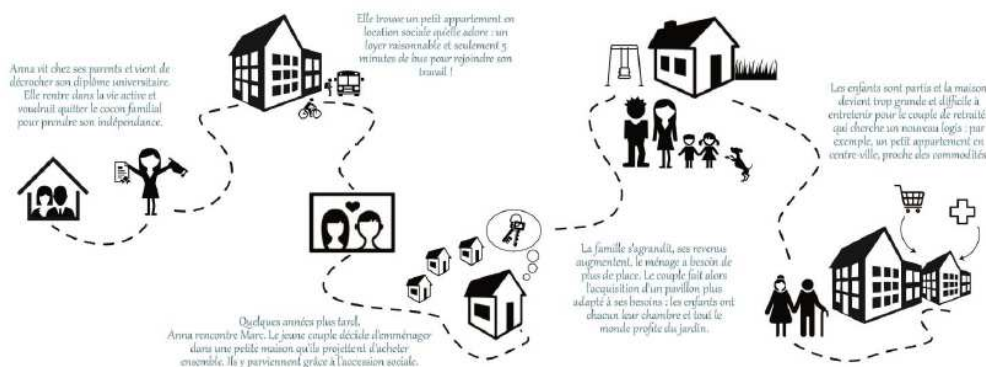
Anna vit chez ses parents et vient de décrocher son diplôme universitaire. Elle rentre dans la vie active et voudrait quitter le cocon familial pour prendre son indépendance.

Elle trouve un petit appartement en location sociale qu'elle adore : un loyer raisonnable et seulement 5 minutes de bus pour rejoindre son travail !

Quelques années plus tard, Anna rencontre Marc. Le jeune couple décide d'emménager dans une petite maison qu'ils projettent d'acheter ensemble. Ils y parviennent grâce à l'accession sociale.

La famille s'agrandit, ses revenus augmentent, le ménage a besoin de plus de place. Le couple fait alors l'acquisition d'un pavillon plus adapté à ses besoins : les enfants ont chacun leur chambre et tout le monde profite du jardin.

Les enfants sont partis et la maison devient trop grande et difficile à entretenir pour le couple de retraités qui cherche un nouveau logis : par exemple, un petit appartement en centre-ville, proche des commodités.